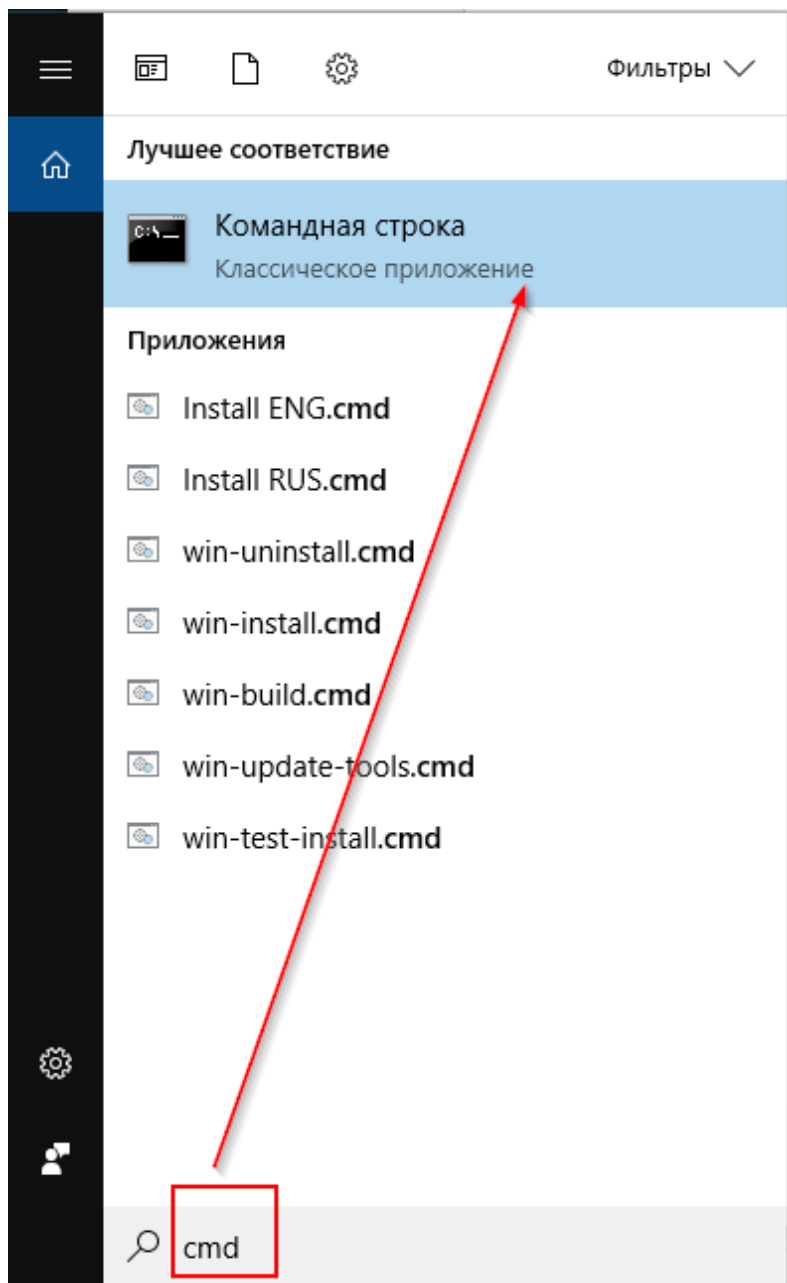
Фильтры

Лучшее соответствие

Командная строка
Классическое приложение

Приложения

Install ENG.cmd

Install RUS.cmd

win-uninstall.cmd

win-install.cmd

win-build.cmd

win-update-tools.cmd

win-test-install.cmd

cmd